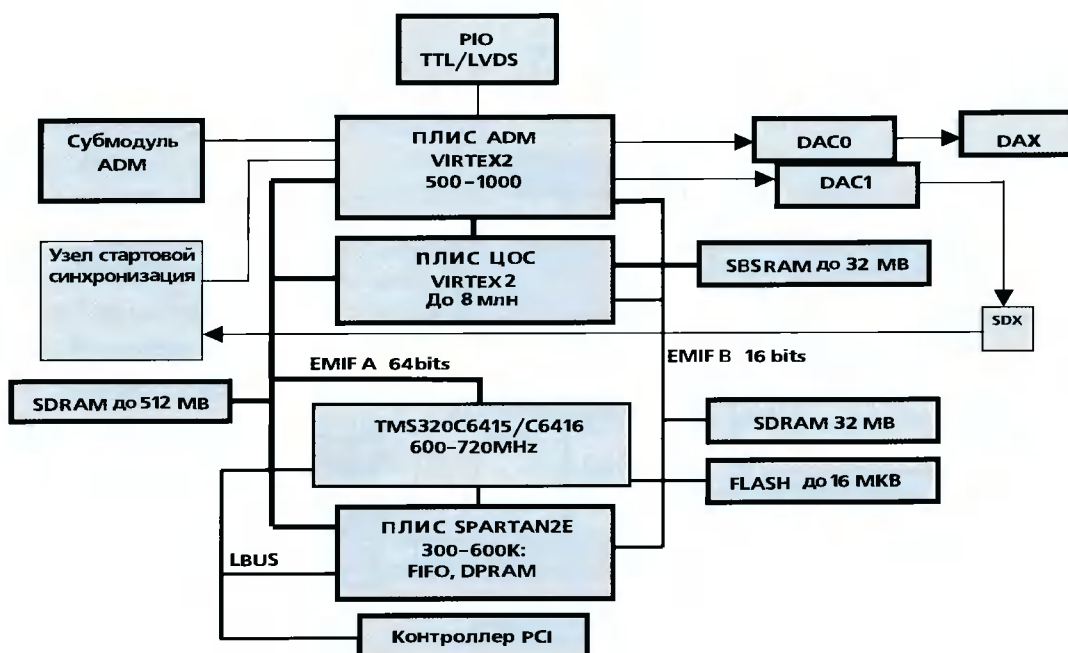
PIO
TTL/LVDS

Субмодуль
ADM

ПЛИС ADM
VIRTEX2
500–1000

DAC0

DAX

DAC1

Узел стартовой
синхронизация

ПЛИС ЦОС
VIRTEX2
До 8 млн

SBSRAM до 32 MB

SDX

EMIF A 64bits

EMIF B 16 bits

SDRAM до 512 MB

TMS320C6415/C6416
600–720MHz

SDRAM 32 MB

FLASH до 16 MKB

ПЛИС SPARTAN2E
300–600K:
FIFO, DPRAM

LBUS

Контроллер PCI